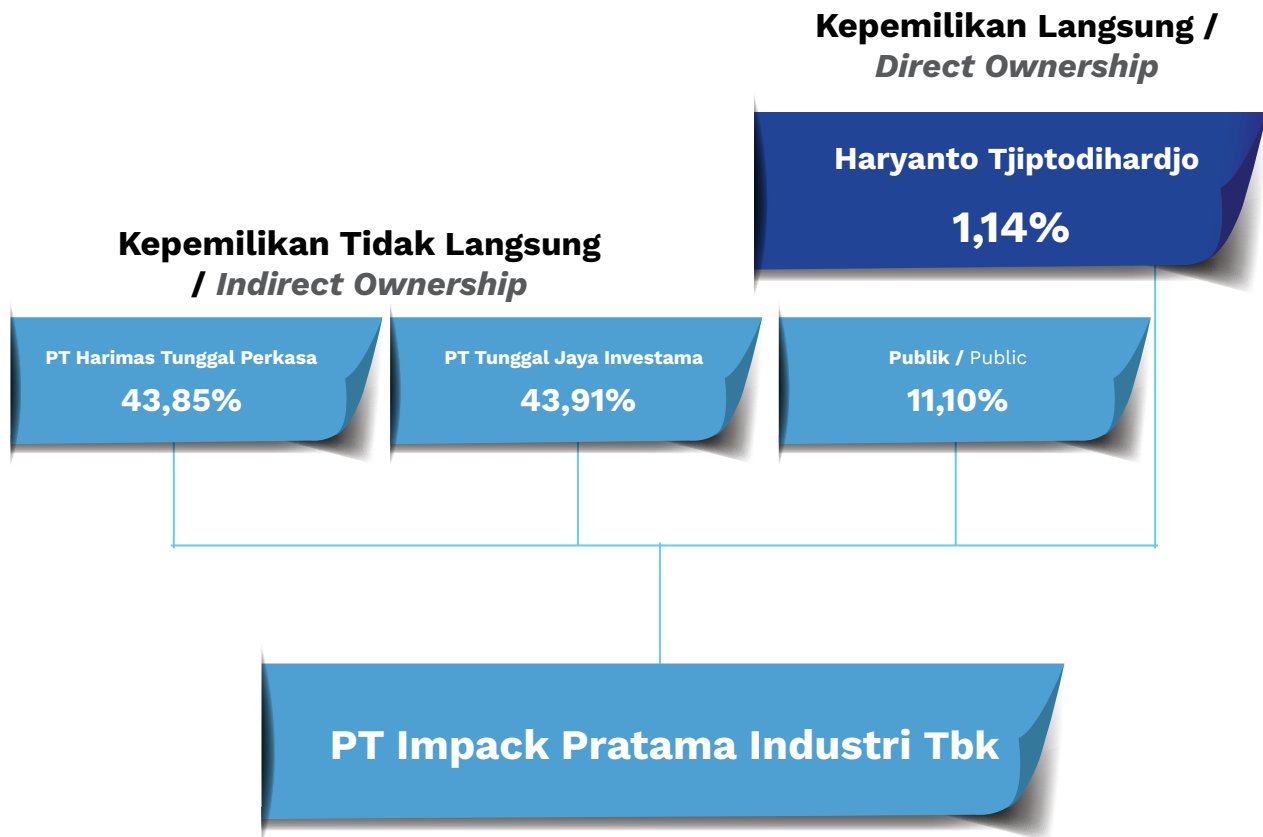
Kepemilikan Langsung / Direct Ownership

Haryanto Tjiptodihardjo

1,14%

Kepemilikan Tidak Langsung / Indirect Ownership

PT Harimas Tunggal Perkasa

43,85%

PT Tunggal Jaya Investama

43,91%

Publik / Public

11,10%

PT Impack Pratama Industri Tbk